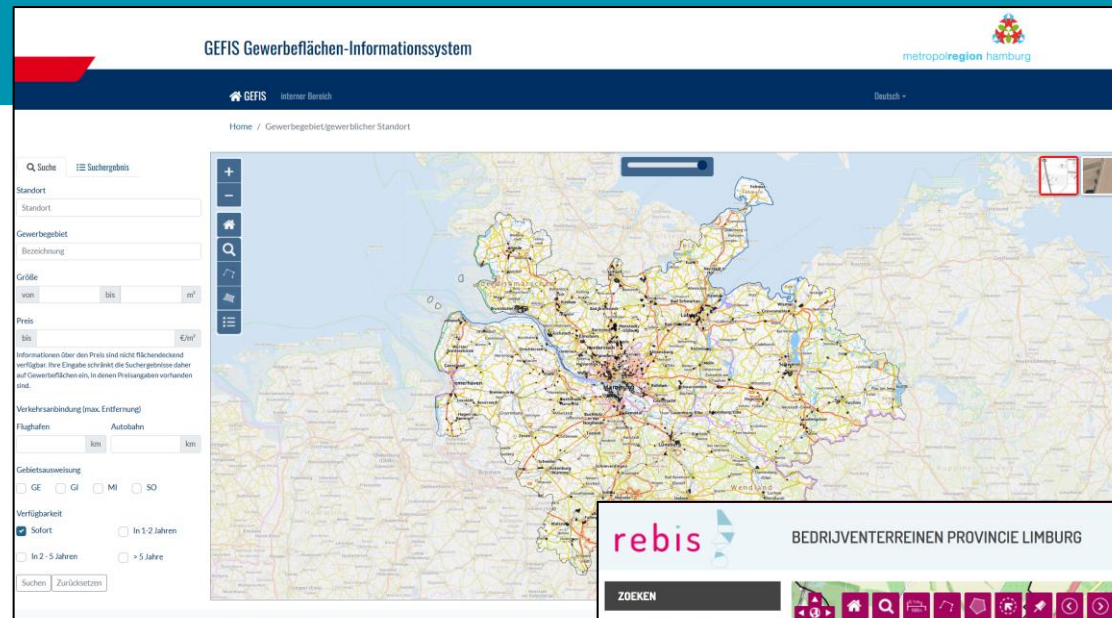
GEFIS Gewerbeflächen-Informationssystem

metropolregion hamburg

GEFIS Interner Bereich

Deutsch

Home / Gewerbegebiet/gewerblicher Standort

Suche

Suchergebnis

Standort

Standort

Gewerbegebiet

Bezeichnung

Größe

von

bis

m²

Preis

bis

€/m²

Informationen über den Preis sind nicht flächendeckend verfügbar. Ihre Eingabe schränkt die Suchergebnisse daher auf Gewerbeflächen ein, in denen Preisangaben vorhanden sind.

Verkehrsanbindung (max. Entfernung)

Flughafen

Autobahn

km

km

Gebietsausweisung

GE

GI

MI

SO

Verfügbarkeit

Sofort

In 1-2 Jahren

In 2 - 5 Jahren

> 5 Jahre

Suchen

Zurücksetzen

Hamburg

rebis

BEDRIJVENTERREINEN PROVINCIE LIMBURG

ZOEKEN